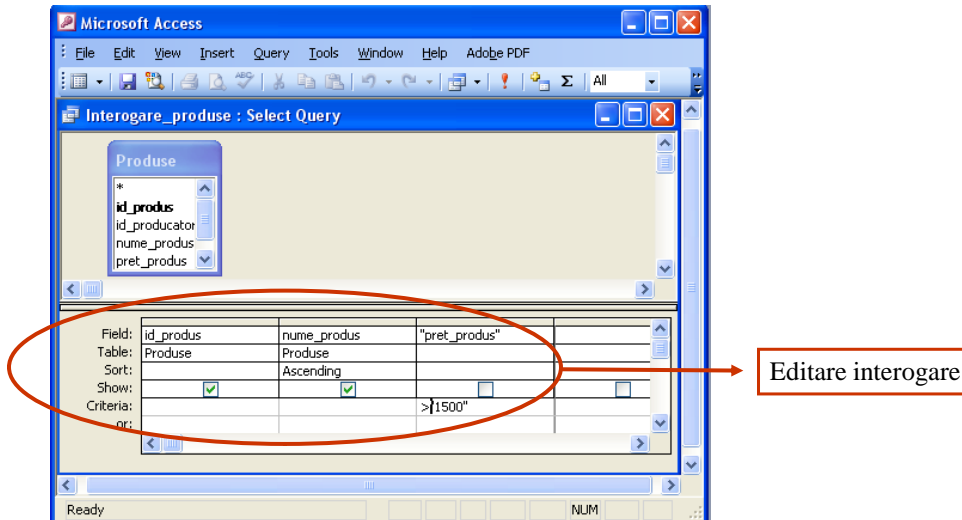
Microsoft Access

File Edit View Insert Query Tools Window Help Adobe PDF

All

Interogare_produse : Select Query

Produse

*
id_produs
id_producator
nume_produs
pret_produs

| Field: | id_produs | nume_produs | "pret_produs" | |
|---|---|---|---|---|
| Table: | Produse | Produse | | |
| Sort: | | Ascending | | |
| Show: | ☑ | ☑ | ☐ | ☐ |
| Criteria: | | | >"1500" | |
| or: | | | | |

Editare interogare

Ready NUM